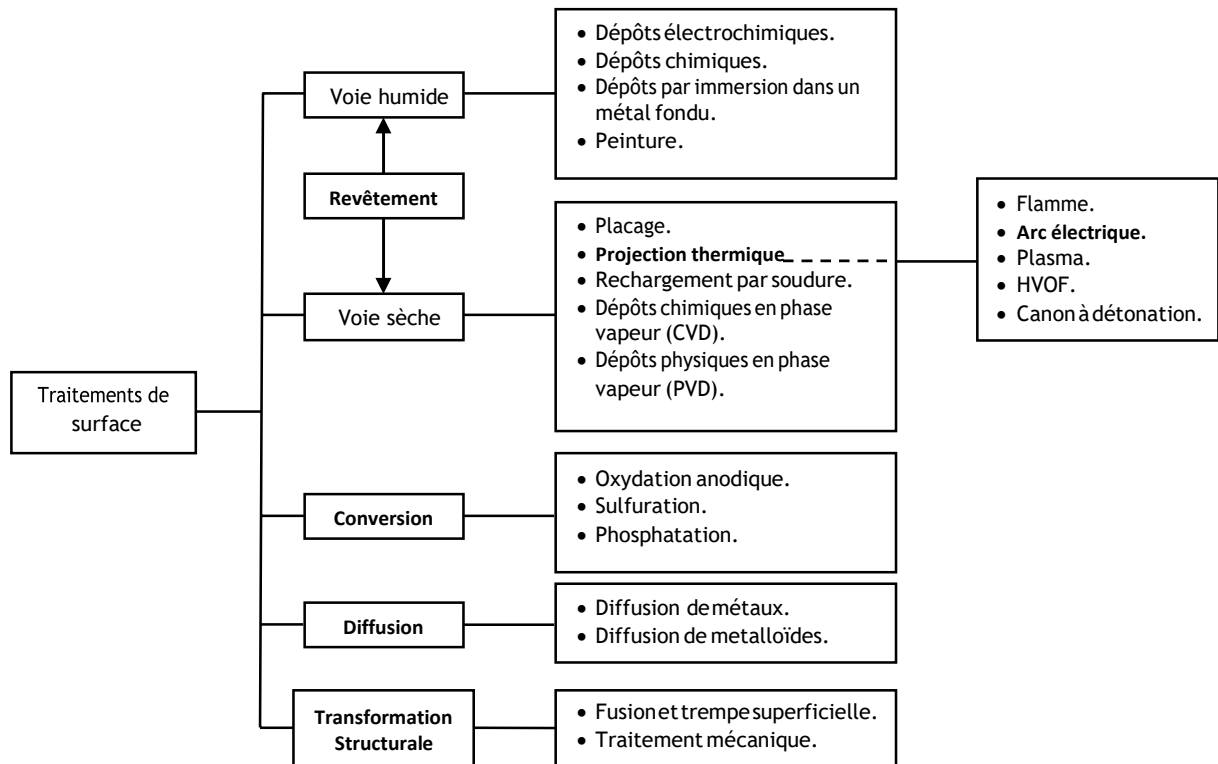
Traitements de surface

Voie humide

- Dépôts électrochimiques.
- Dépôts chimiques.
- Dépôts par immersion dans un métal fondu.
- Peinture.

Revêtement

Voie sèche

- Placage.
- Projection thermique
- Rechargement par soudure.
- Dépôts chimiques en phase vapeur (CVD).
- Dépôts physiques en phase vapeur (PVD).

- Flamme.
- Arc électrique.
- Plasma.
- HVOF.
- Canon à détonation.

Conversion

- Oxydation anodique.
- Sulfuration.
- Phosphatation.

Diffusion

- Diffusion de métaux.
- Diffusion de metalloïdes.

Transformation Structurale

- Fusion et trempe superficielle.
- Traitement mécanique.